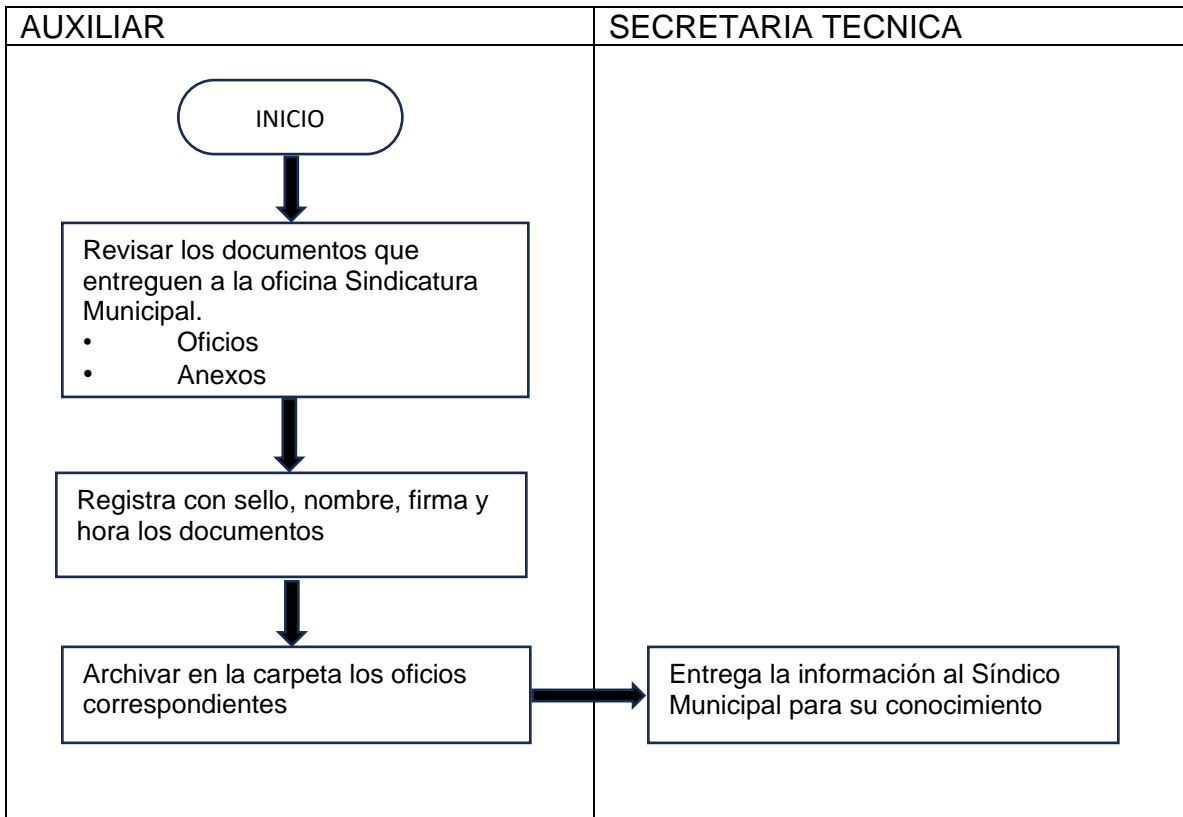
AUXILIAR

SECRETARIA TECNICA

INICIO

Revisar los documentos que entreguen a la oficina Sindicatura Municipal.
• Oficios
• Anexos

Registra con sello, nombre, firma y hora los documentos

Archivar en la carpeta los oficios correspondientes

Entrega la información al Síndico Municipal para su conocimiento